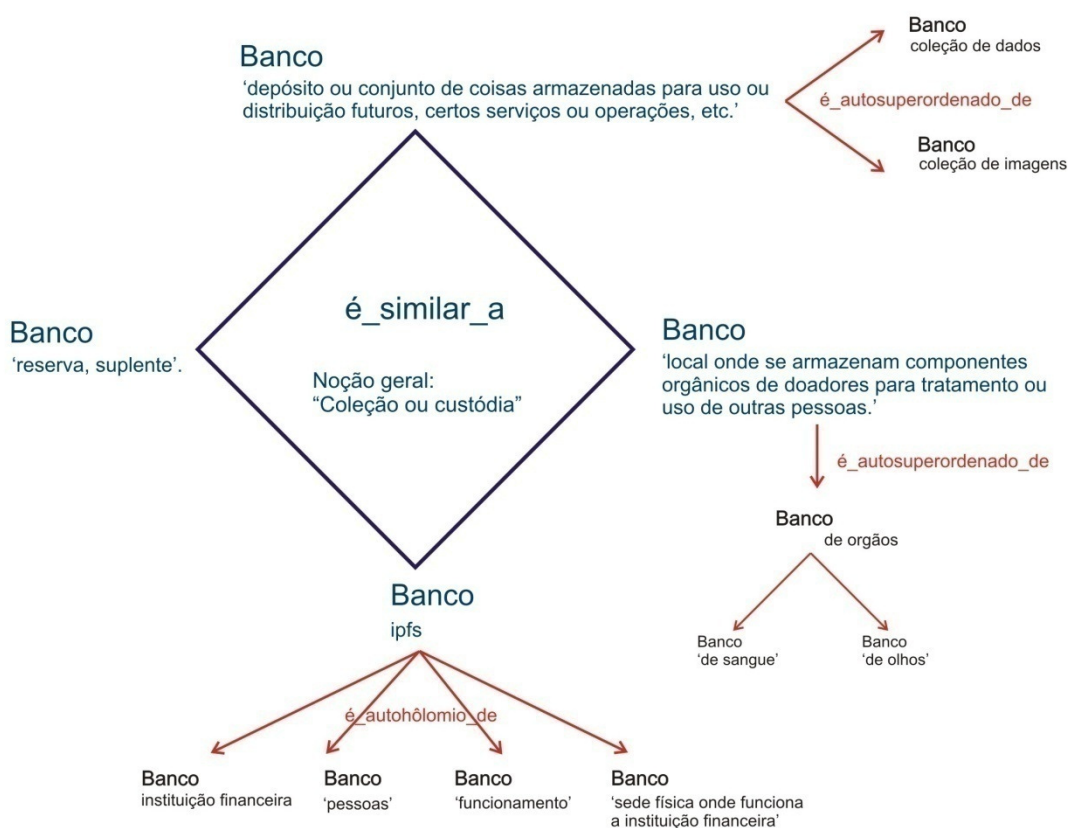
Banco
'depósito ou conjunto de coisas armazenadas para uso ou distribuição futuros, certos serviços ou operações, etc.'

é_autosuperordenado_de

Banco
coleção de dados

Banco
coleção de imagens

é_similar_a

Noção geral:
"Coleção ou custódia"

Banco
'reserva, suplente'.

Banco
'local onde se armazenam componentes orgânicos de doadores para tratamento ou uso de outras pessoas.'

é_autosuperordenado_de

Banco
de orgãos

Banco
'de sangue'

Banco
'de olhos'

Banco
ipfs

é_autohôlomio_de

Banco
instituição financeira

Banco
'pessoas'

Banco
'funcionamento'

Banco
'sede física onde funciona a instituição financeira'